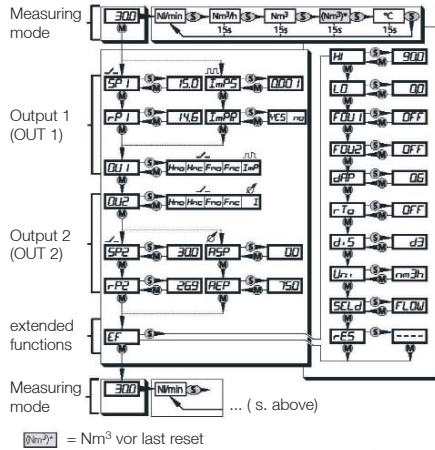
Measuring mode

300 M Nl/min S Nm³/h S Nm³ S (Nm³)* S °C S
1.5s 1.5s 1.5s 1.5s

Output 1 (OUT 1)

SP1 S 15.0 ImPS S 0.001
rP1 S 14.6 ImPR S YES no

OU1 S Hno Hnc Fno Fnc ImP

Output 2 (OUT 2)

OU2 S Hno Hnc Fno Fnc I

SP2 S 300 ASP S 00
rP2 S 269 AEP S 750

extended functions

EF M

HI S 900
LO S 00
FOU1 S OFF
FOU2 S OFF
dAP S 06
rTo S OFF
diS S d3
Uni S nm3h
SELd S FLOW
rES S ----

Measuring mode

300 M Nl/min S ... ( s. above)

(Nm³)* = Nm³ vor last reset